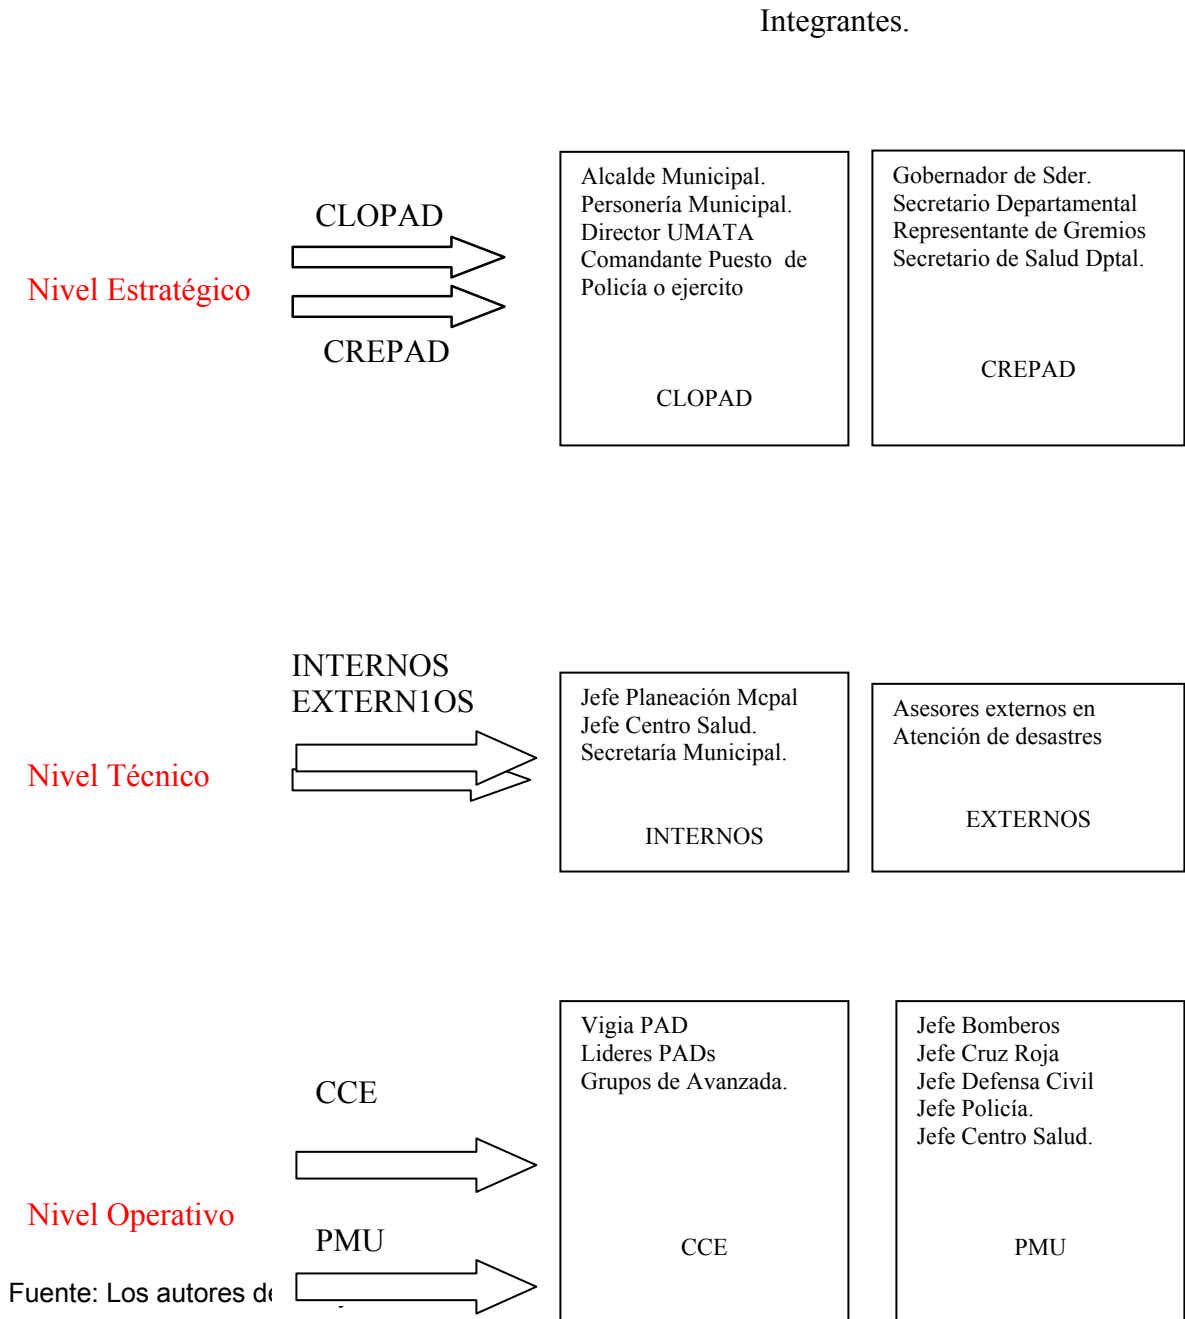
Integrantes.

Nivel Estratégico

CLOPAD

CREPAD

Alcalde Municipal.
Personería Municipal.
Director UMATA
Comandante Puesto de Policía o ejercito

CLOPAD

Gobernador de Sder.
Secretario Departamental
Representante de Gremios
Secretario de Salud Dptal.

CREPAD

Nivel Técnico

INTERNOS
EXTERN1OS

Jefe Planeación Mcpal
Jefe Centro Salud.
Secretaría Municipal.

INTERNOS

Asesores externos en Atención de desastres

EXTERNOS

Nivel Operativo

CCE

PMU

Vigia PAD
Lideres PADs
Grupos de Avanzada.

CCE

Jefe Bomberos
Jefe Cruz Roja
Jefe Defensa Civil
Jefe Policía.
Jefe Centro Salud.

PMU

Fuente: Los autores d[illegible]